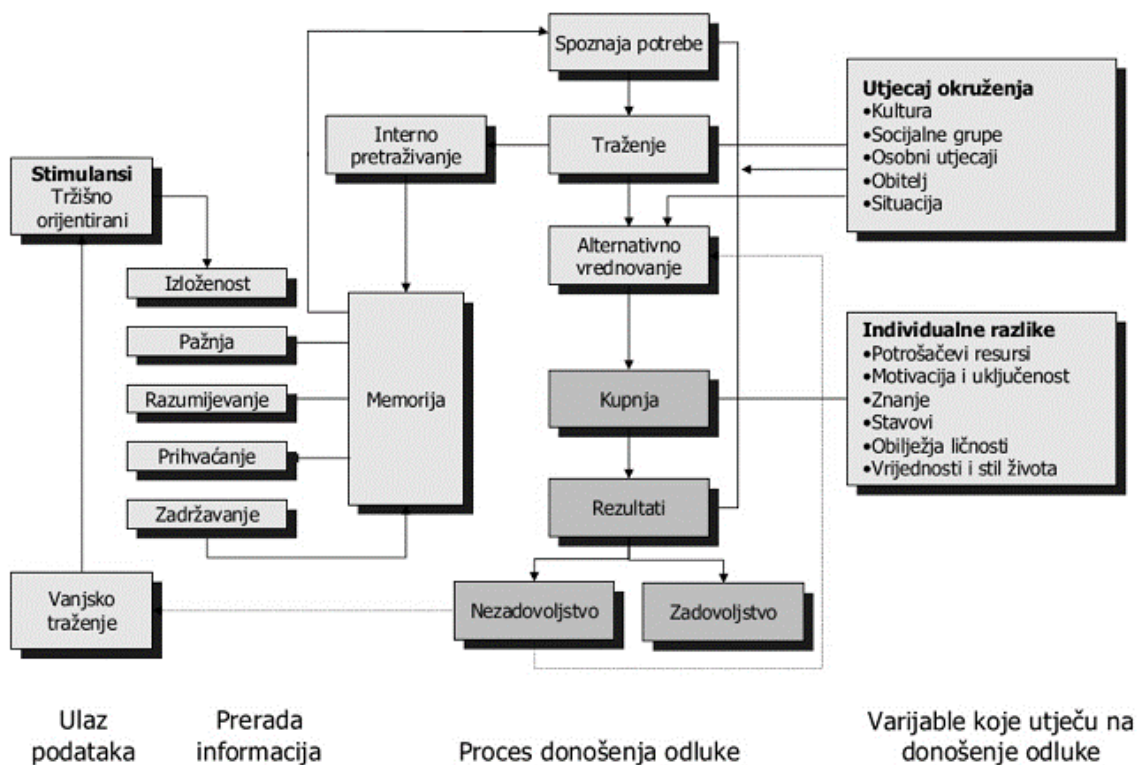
Spoznaja potrebe

Interno pretraživanje

Traženje

Utjecaj okruženja
•Kultura
•Socijalne grupe
•Osobni utjecaji
•Obitelj
•Situacija

Stimulansi
Tržišno orijentirani

Alternativno vrednovanje

Izloženost

Pažnja

Razumijevanje

Prihvaćanje

Zadržavanje

Memorija

Kupnja

Individualne razlike
•Potrošačevi resursi
•Motivacija i uključenost
•Znanje
•Stavovi
•Obilježja ličnosti
•Vrijednosti i stil života

Rezultati

Vanjsko traženje

Nezadovoljstvo

Zadovoljstvo

Ulaz podataka

Prerada informacija

Proces donošenja odluke

Varijable koje utječu na donošenje odluke